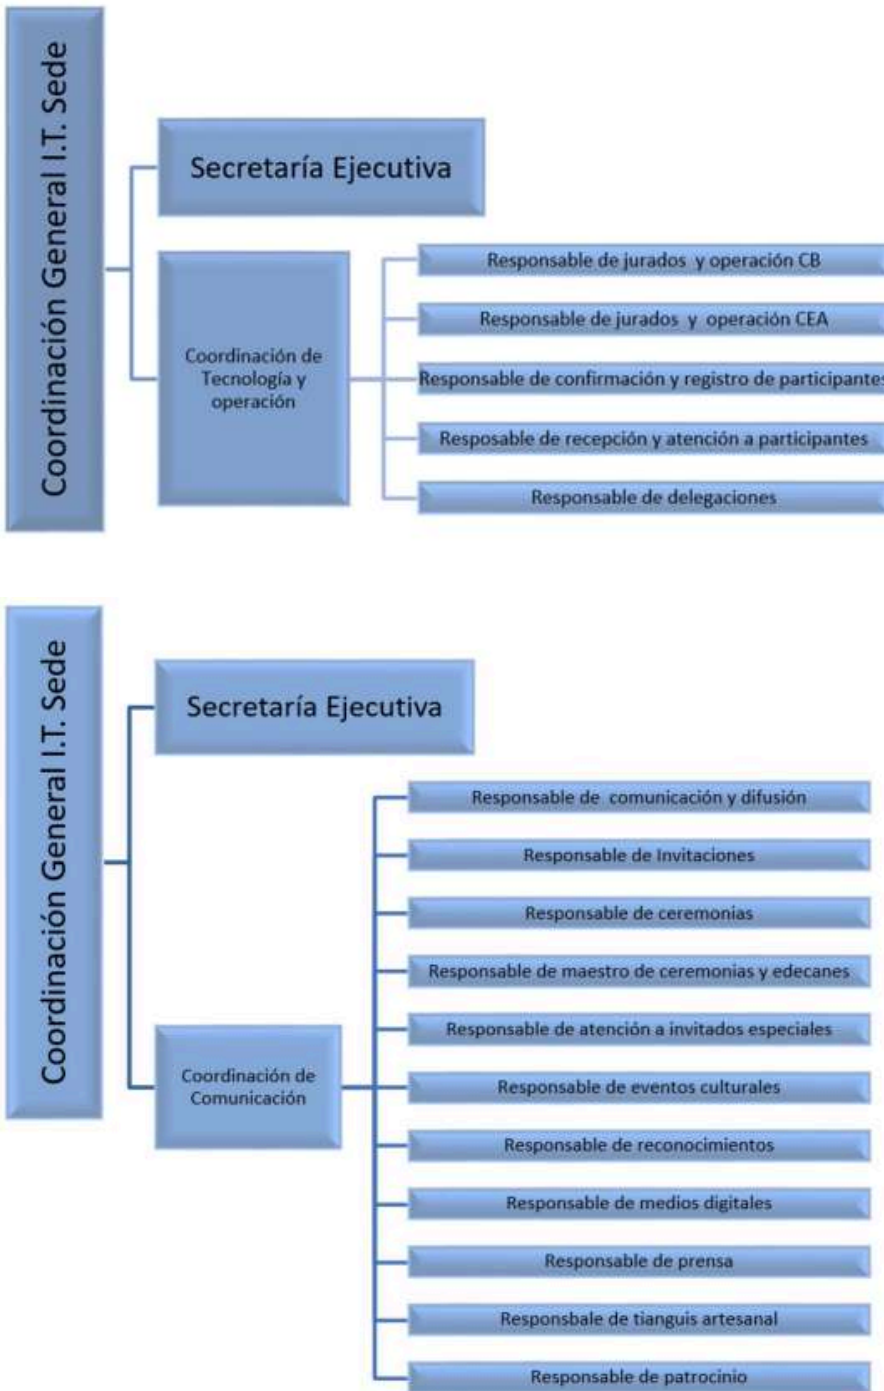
Coordinación General I.T. Sede

Secretaría Ejecutiva

Coordinación de Tecnología y operación

Responsable de jurados y operación CB

Responsable de jurados y operación CEA

Responsable de confirmación y registro de participantes

Resposable de recepción y atención a participantes

Responsable de delegaciones

Coordinación General I.T. Sede

Secretaría Ejecutiva

Coordinación de Comunicación

Responsable de comunicación y difusión

Responsable de Invitaciones

Responsable de ceremonias

Responsable de maestro de ceremonias y edecanes

Responsable de atención a invitados especiales

Responsable de eventos culturales

Responsable de reconocimientos

Responsable de medios digitales

Responsable de prensa

Responsbale de tianguis artesanal

Responsable de patrocinio